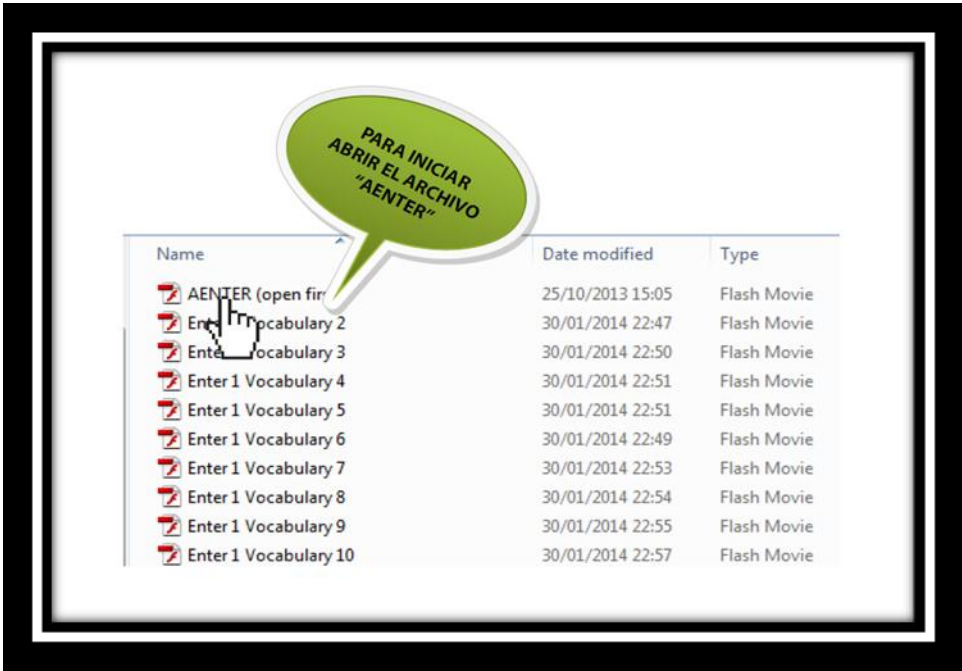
PARA INICIAR ABRIR EL ARCHIVO "AENTER"

| Name | Date modified | Type |
|---|---|---|
| AENTER (open fir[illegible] | 25/10/2013 15:05 | Flash Movie |
| Ent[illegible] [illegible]ocabulary 2 | 30/01/2014 22:47 | Flash Movie |
| Ente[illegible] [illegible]ocabulary 3 | 30/01/2014 22:50 | Flash Movie |
| Enter 1 Vocabulary 4 | 30/01/2014 22:51 | Flash Movie |
| Enter 1 Vocabulary 5 | 30/01/2014 22:51 | Flash Movie |
| Enter 1 Vocabulary 6 | 30/01/2014 22:49 | Flash Movie |
| Enter 1 Vocabulary 7 | 30/01/2014 22:53 | Flash Movie |
| Enter 1 Vocabulary 8 | 30/01/2014 22:54 | Flash Movie |
| Enter 1 Vocabulary 9 | 30/01/2014 22:55 | Flash Movie |
| Enter 1 Vocabulary 10 | 30/01/2014 22:57 | Flash Movie |